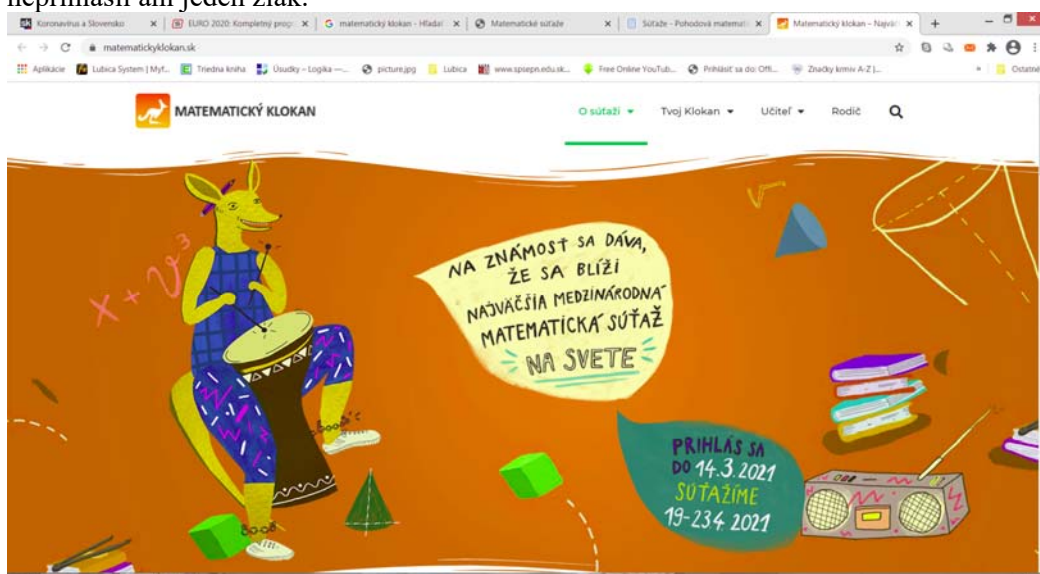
neprihlási ani jeden žiak.

Koronavírus a Slovensko | EURO 2020: Kompletný progr | matematický klokan - Hľadať | Matematické súťaže | Súťaže - Pohodová matemati | Matematický klokan – Najväč

matematickyklokan.sk

Aplikácie | Lubica System | Myf... | Triedna kniha | Úsudky – Logika –... | picture.jpg | Lubica | www.spsepn.edu.sk... | Free Online YouTub... | Prihlásiť sa do: Offi... | Značky krmív A-Z |... | Ostatné

MATEMATICKÝ KLOKAN

O súťaži | Tvoj Klokan | Učiteľ | Rodič

$x + \sqrt{3}$

NA ZNÁMOSŤ SA DÁVA, ŽE SA BLÍŽI NAJVÄČŠIA MEDZINÁRODNÁ MATEMATICKÁ SÚŤAŽ NA SVETE

PRIHLÁS SA DO 14.3.2021 SÚŤAŽÍME 19-23.4. 2021